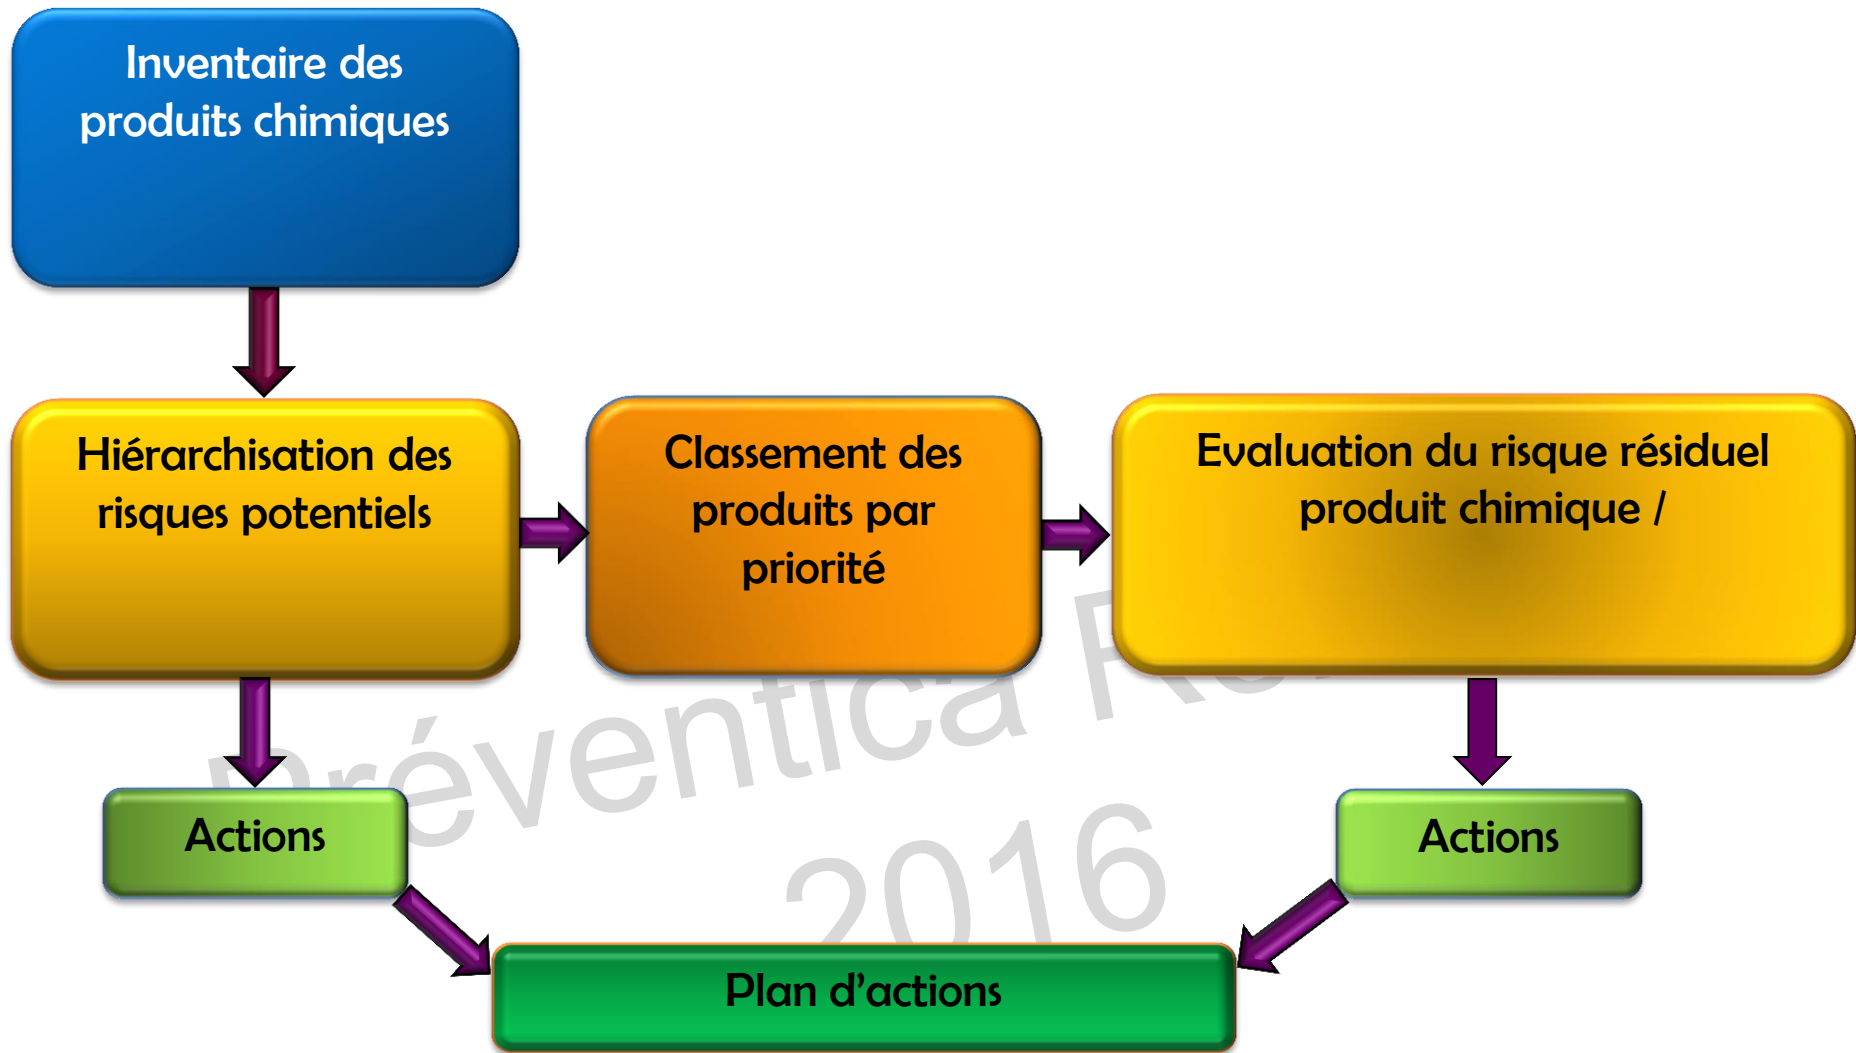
Inventaire des produits chimiques

Hiérarchisation des risques potentiels

Classement des produits par priorité

Evaluation du risque résiduel produit chimique /

Actions

Actions

Plan d'actions

Préventica R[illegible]
2016